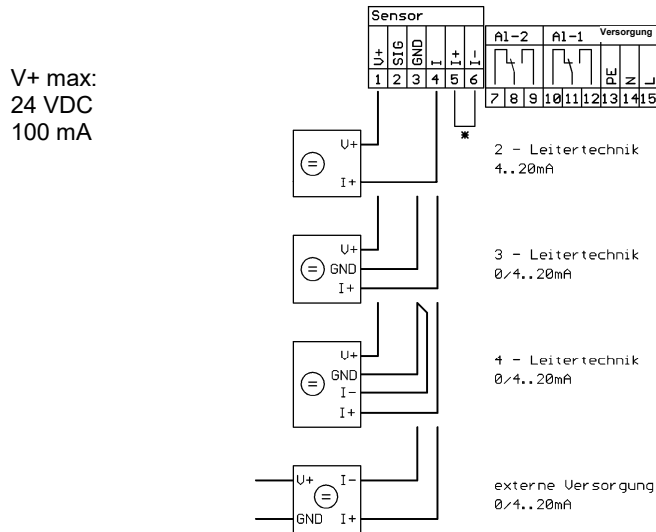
V+ max:
24 VDC
100 mA

Sensor

V+ SIG GND I I+ I-

1 2 3 4 5 6

*

A1-2 A1-1 Versorgung

PE N L

7 8 9 10 11 12 13 14 15

V+
=
I+

2 - Leitertechnik
4..20mA

V+
= GND
I+

3 - Leitertechnik
0/4..20mA

V+
= GND
I-
I+

4 - Leitertechnik
0/4..20mA

V+ I-
=
GND I+

externe Versorgung
0/4..20mA